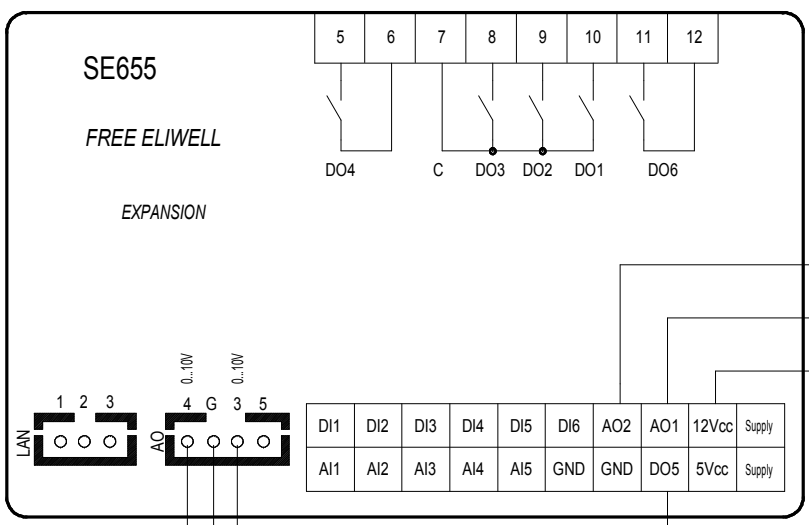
5 6 7 8 9 10 11 12

SE655

FREE ELIWELL

DO4 C DO3 DO2 DO1 DO6

EXPANSION

0...10V 0...10V

LAN 1 2 3

AO 4 G 3 5

| DI1 | DI2 | DI3 | DI4 | DI5 | DI6 | AO2 | AO1 | 12Vcc | Supply |
|---|---|---|---|---|---|---|---|---|---|
| AI1 | AI2 | AI3 | AI4 | AI5 | GND | GND | DO5 | 5Vcc | Supply |